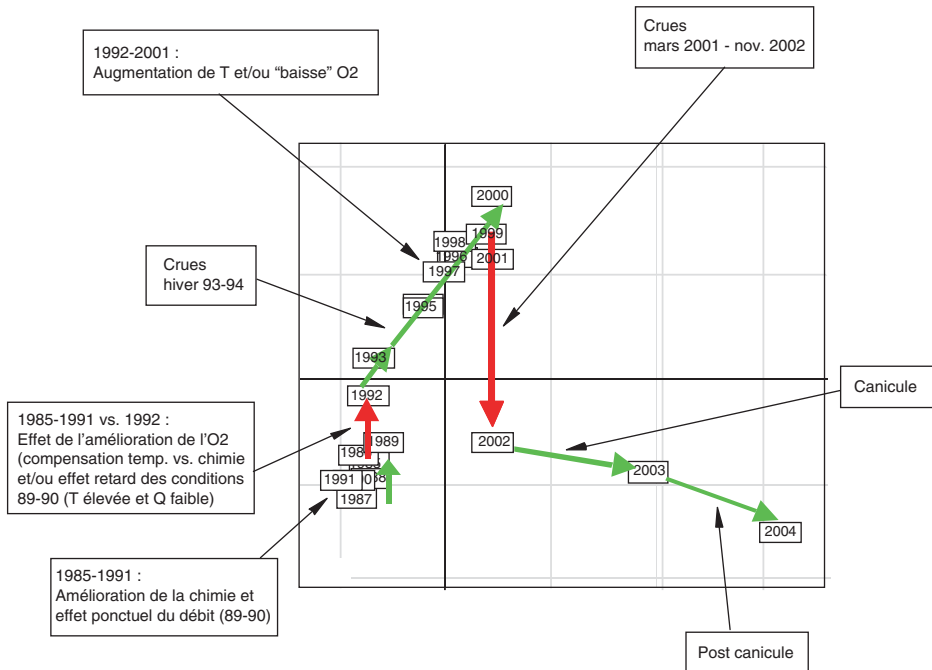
1992-2001 :
Augmentation de T et/ou "baisse" O2

Crues
mars 2001 - nov. 2002

Crues
hiver 93-94

2000
1998
1999
1996
2001
1997
1995
1993
1992
1989
198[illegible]
1991
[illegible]88
1987
2002
2003
2004

Canicule

1985-1991 vs. 1992 :
Effet de l'amélioration de l'O2 (compensation temp. vs. chimie et/ou effet retard des conditions 89-90 (T élevée et Q faible)

1985-1991 :
Amélioration de la chimie et effet ponctuel du débit (89-90)

Post canicule